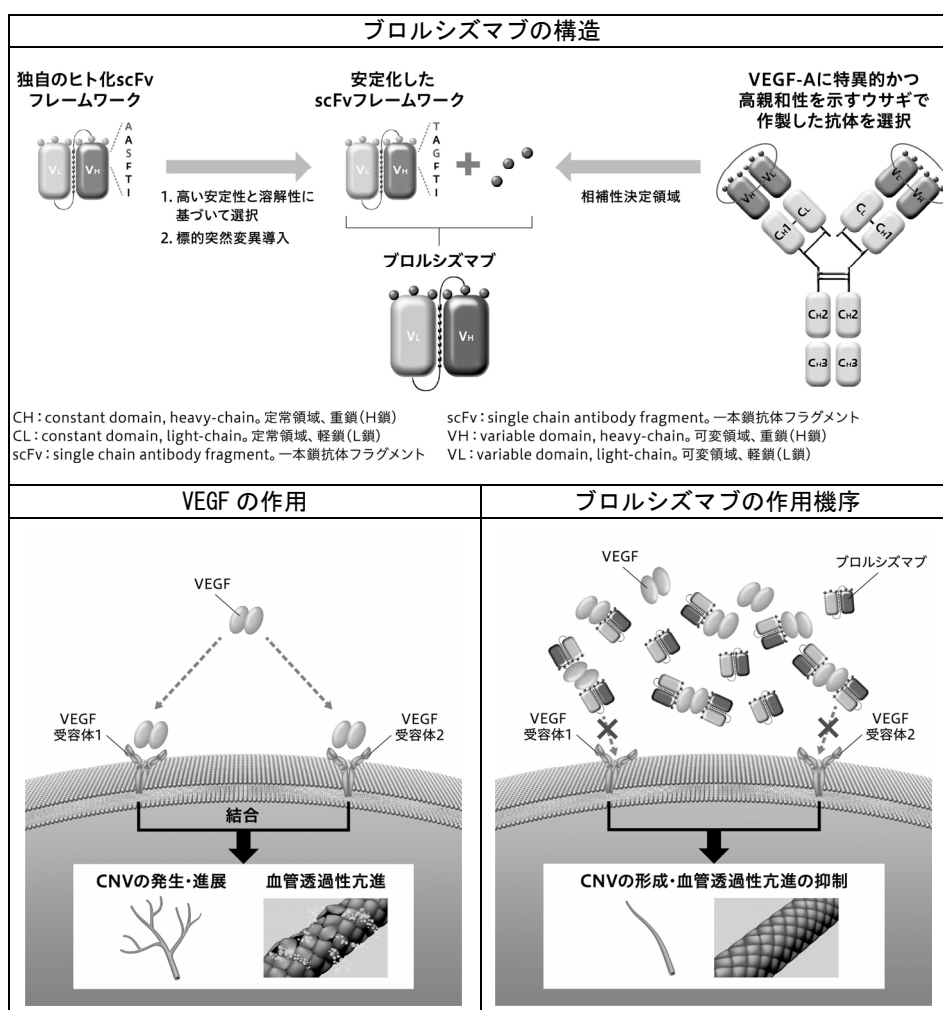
ブロルシズマブの構造

独自のヒト化scFvフレームワーク

VL VH

A S F T I

1. 高い安定性と溶解性に基づいて選択
2. 標的突然変異導入

安定化したscFvフレームワーク

VL VH

T A G F I

相補性決定領域

VEGF-Aに特異的かつ高親和性を示すウサギで作製した抗体を選択

VH VL CH1 CL CL CH1 VL VH

CH2 CH2

CH3 CH3

ブロルシズマブ

VL VH

CH：constant domain, heavy-chain。定常領域、重鎖(H鎖)
CL：constant domain, light-chain。定常領域、軽鎖(L鎖)
scFv：single chain antibody fragment。一本鎖抗体フラグメント

scFv：single chain antibody fragment。一本鎖抗体フラグメント
VH：variable domain, heavy-chain。可変領域、重鎖(H鎖)
VL：variable domain, light-chain。可変領域、軽鎖(L鎖)

VEGF の作用

VEGF

VEGF 受容体1

VEGF 受容体2

結合

CNVの発生・進展

血管透過性亢進

ブロルシズマブの作用機序

VEGF

ブロルシズマブ

VEGF 受容体1

VEGF 受容体2

CNVの形成・血管透過性亢進の抑制